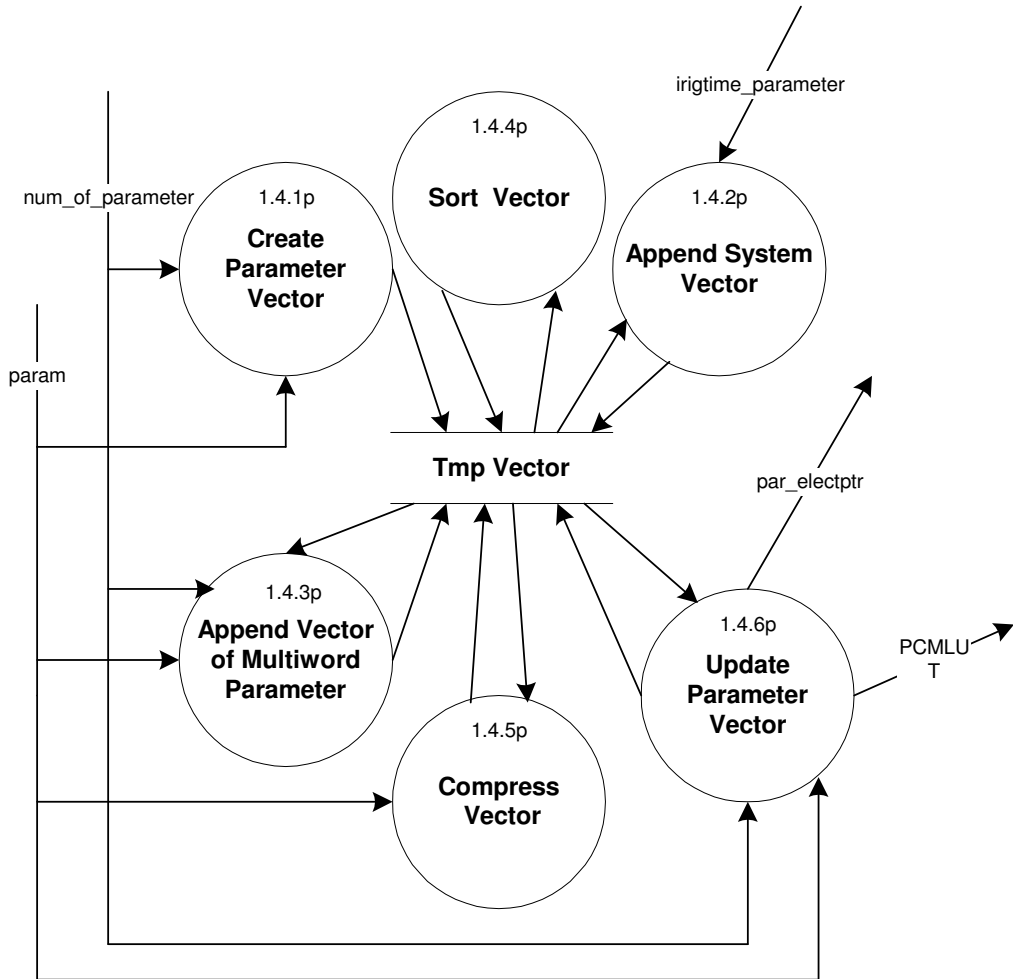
irigtime_parameter

num_of_parameter

1.4.4p
Sort Vector

1.4.1p
Create Parameter Vector

1.4.2p
Append System Vector

param

Tmp Vector

par_electptr

1.4.3p
Append Vector of Multiword Parameter

1.4.6p
Update Parameter Vector

PCMLU
T

1.4.5p
Compress Vector